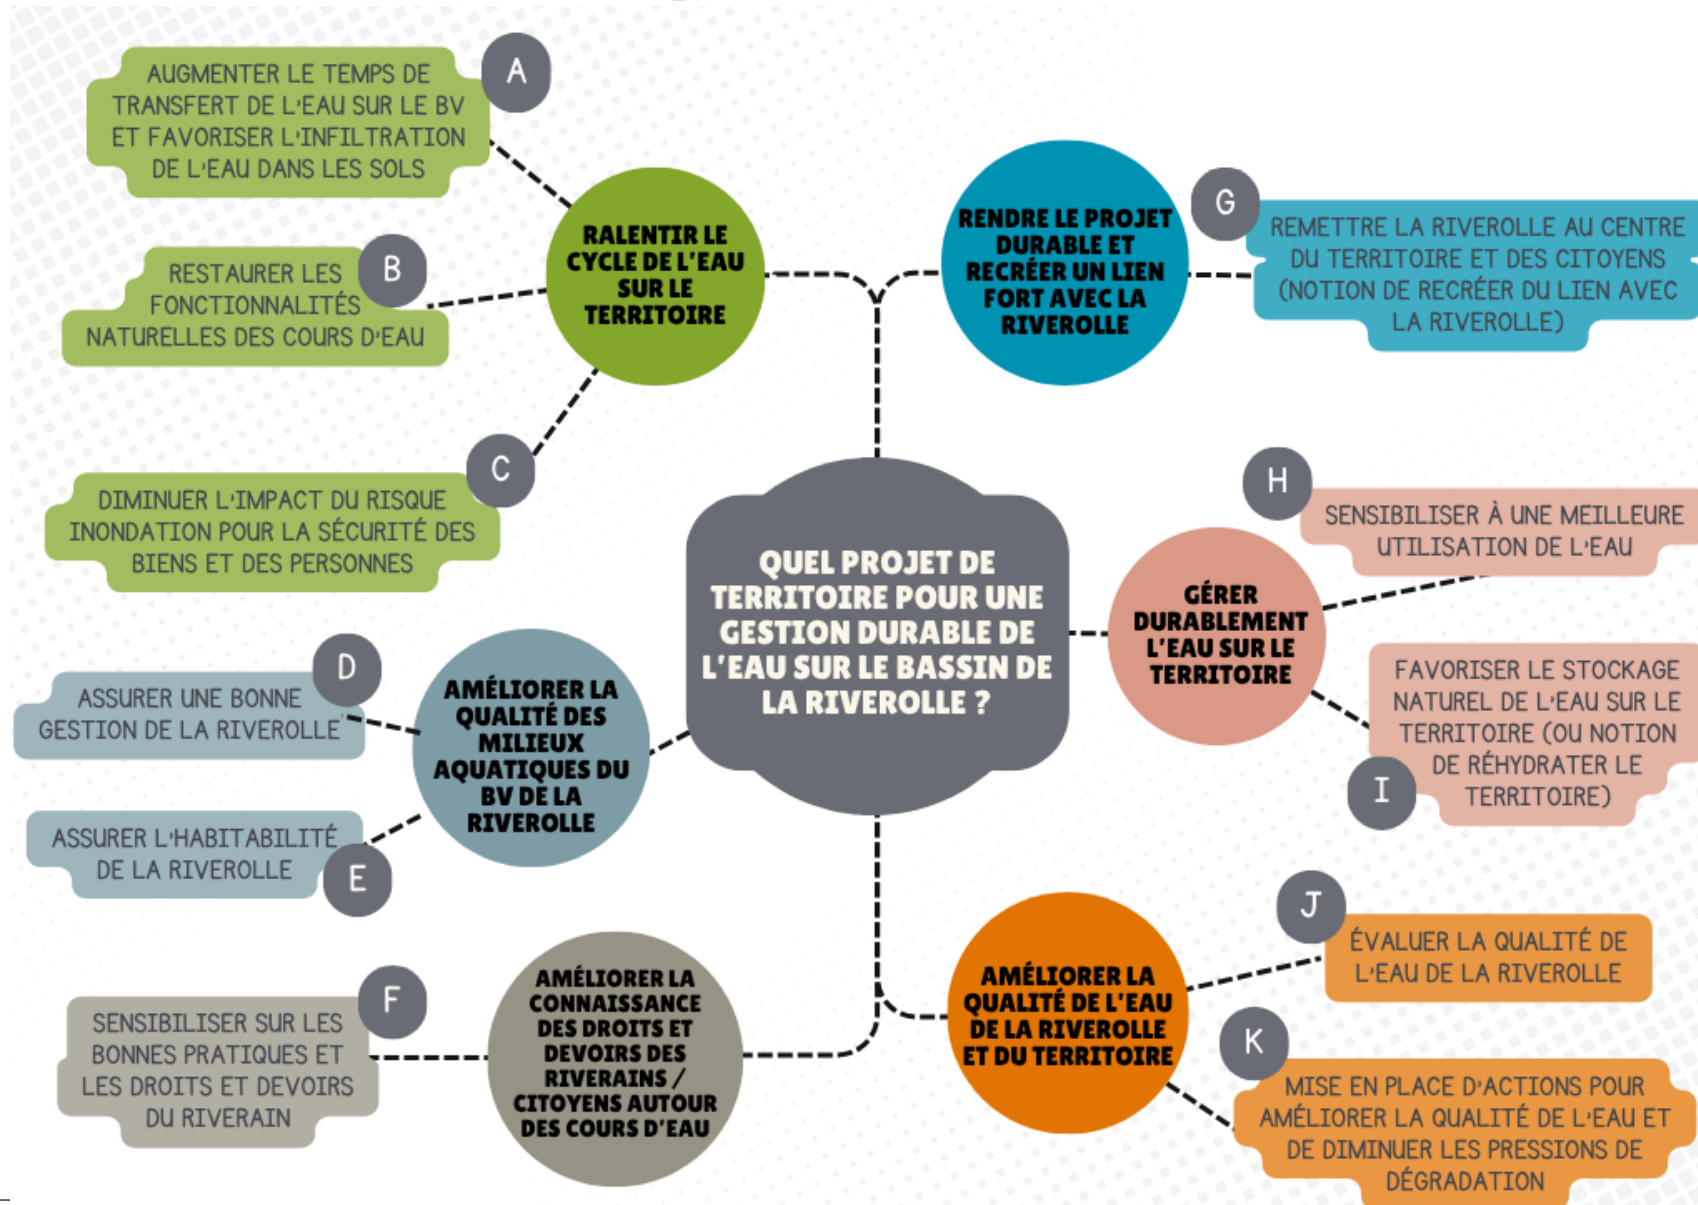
QUEL PROJET DE TERRITOIRE POUR UNE GESTION DURABLE DE L'EAU SUR LE BASSIN DE LA RIVEROLLE ?

RALENTIR LE CYCLE DE L'EAU SUR LE TERRITOIRE

A
AUGMENTER LE TEMPS DE TRANSFERT DE L'EAU SUR LE BV ET FAVORISER L'INFILTRATION DE L'EAU DANS LES SOLS

B
RESTAURER LES FONCTIONNALITÉS NATURELLES DES COURS D'EAU

C
DIMINUER L'IMPACT DU RISQUE INONDATION POUR LA SÉCURITÉ DES BIENS ET DES PERSONNES

AMÉLIORER LA QUALITÉ DES MILIEUX AQUATIQUES DU BV DE LA RIVEROLLE

D
ASSURER UNE BONNE GESTION DE LA RIVEROLLE

E
ASSURER L'HABITABILITÉ DE LA RIVEROLLE

AMÉLIORER LA CONNAISSANCE DES DROITS ET DEVOIRS DES RIVERAINS / CITOYENS AUTOUR DES COURS D'EAU

F
SENSIBILISER SUR LES BONNES PRATIQUES ET LES DROITS ET DEVOIRS DU RIVERAIN

RENDRE LE PROJET DURABLE ET RECRÉER UN LIEN FORT AVEC LA RIVEROLLE

G
REMETTRE LA RIVEROLLE AU CENTRE DU TERRITOIRE ET DES CITOYENS (NOTION DE RECRÉER DU LIEN AVEC LA RIVEROLLE)

GÉRER DURABLEMENT L'EAU SUR LE TERRITOIRE

H
SENSIBILISER À UNE MEILLEURE UTILISATION DE L'EAU

I
FAVORISER LE STOCKAGE NATUREL DE L'EAU SUR LE TERRITOIRE (OU NOTION DE RÉHYDRATER LE TERRITOIRE)

AMÉLIORER LA QUALITÉ DE L'EAU DE LA RIVEROLLE ET DU TERRITOIRE

J
ÉVALUER LA QUALITÉ DE L'EAU DE LA RIVEROLLE

K
MISE EN PLACE D'ACTIONS POUR AMÉLIORER LA QUALITÉ DE L'EAU ET DE DIMINUER LES PRESSIONS DE DÉGRADATION